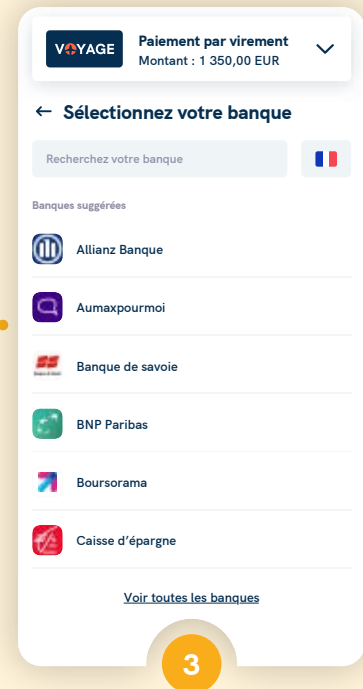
VOYAGE

Paiement par virement
Montant : 1 350,00 EUR

← Sélectionnez votre banque

Recherchez votre banque

Banques suggérées

Allianz Banque

Aumaxpourmoi

Banque de savoie

BNP Paribas

Boursorama

Caisse d'épargne

Voir toutes les banques

3